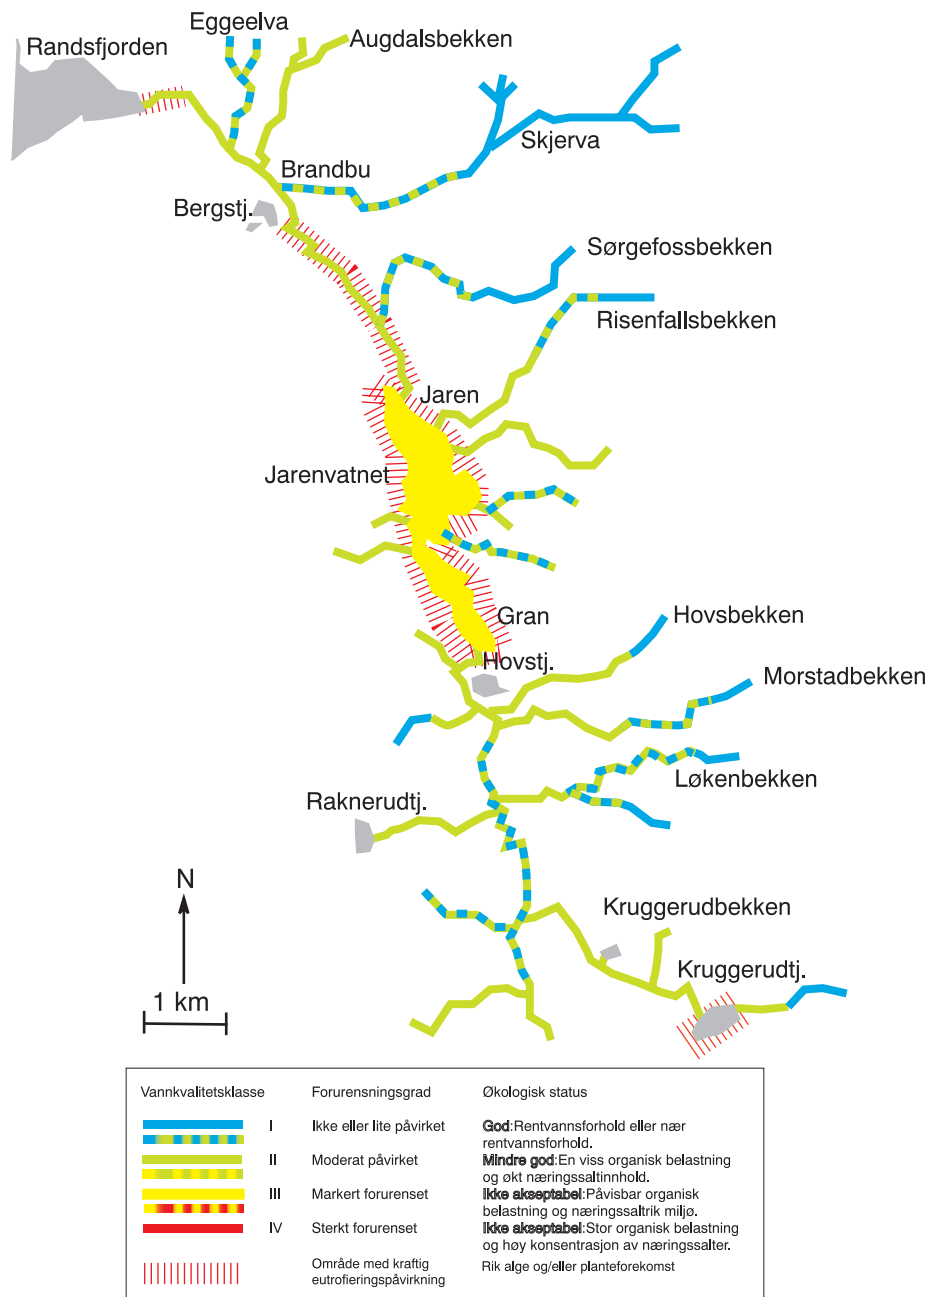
Eggeelva
Randsfjorden
Augdalsbekken
Skjerva
Brandbu
Bergstj.
Sørgefossbekken
Risenfallsbekken
Jaren
Jarenvatnet
Gran
Hovsbekken
Hovstj.
Morstadbekken
Løkenbekken
Raknerudtj.
N
Kruggerudbekken
Kruggerudtj.
1 km

| Vannkvalitetsklasse | | Forurensningsgrad | Økologisk status |
|---|---|---|---|
| | I | Ikke eller lite påvirket | God:Rentvannsforhold eller nær rentvannsforhold. |
| | II | Moderat påvirket | Mindre god:En viss organisk belastning og økt næringssaltinnhold. |
| | III | Markert forurenset | Ikke akseptabel:Påvisbar organisk belastning og næringssaltrik miljø. |
| | IV | Sterkt forurenset | Ikke akseptabel:Stor organisk belastning og høy konsentrasjon av næringssalter. |
| | | Område med kraftig eutrofieringspåvirkning | Rik alge og/eller planteforekomst |